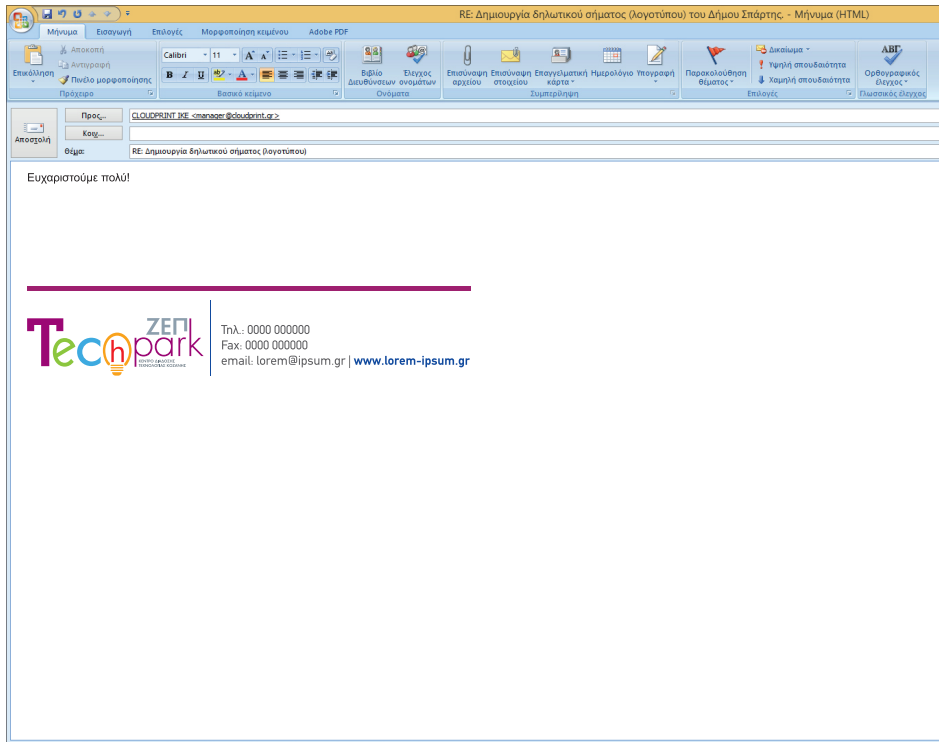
RE: Δημιουργία δηλωτικού σήματος (λογοτύπου) του Δήμου Σπάρτης, - Μήνυμα (HTML)

Μήνυμα Εισαγωγή Επιλογές Μορφοποίηση κειμένου Adobe PDF

Επικόλληση
Αποκοπή
Αντιγραφή
Πινέλο μορφοποίησης
Πρόχειρο

Calibri 11
Βασικό κείμενο

Βιβλίο Διευθύνσεων
Έλεγχος ονομάτων
Ονόματα

Επισύναψη αρχείου
Επισύναψη στοιχείου
Επαγγελματική κάρτα
Ημερολόγιο
Υπογραφή
Συμπερίληψη

Παρακολούθηση θέματος
Δικαίωμα
Υψηλή σπουδαιότητα
Χαμηλή σπουδαιότητα
Επιλογές

Ορθογραφικός έλεγχος
Γλωσσικός έλεγχος

Αποστολή
Προς...
CLOUDPRINT IKE <manager@cloudprint.gr>
Κοιν...
Θέμα:
RE: Δημιουργία δηλωτικού σήματος (λογοτύπου)

Ευχαριστούμε πολύ!

ΖΕΠ
Techpark
ΚΕΝΤΡΟ ΔΙΑΔΟΣΗΣ ΤΕΧΝΟΛΟΓΙΑΣ ΚΟΙΝΩΝΙΑΣ

Τηλ.: 0000 000000
Fax: 0000 000000
email: lorem@ipsum.gr | www.lorem-ipsum.gr